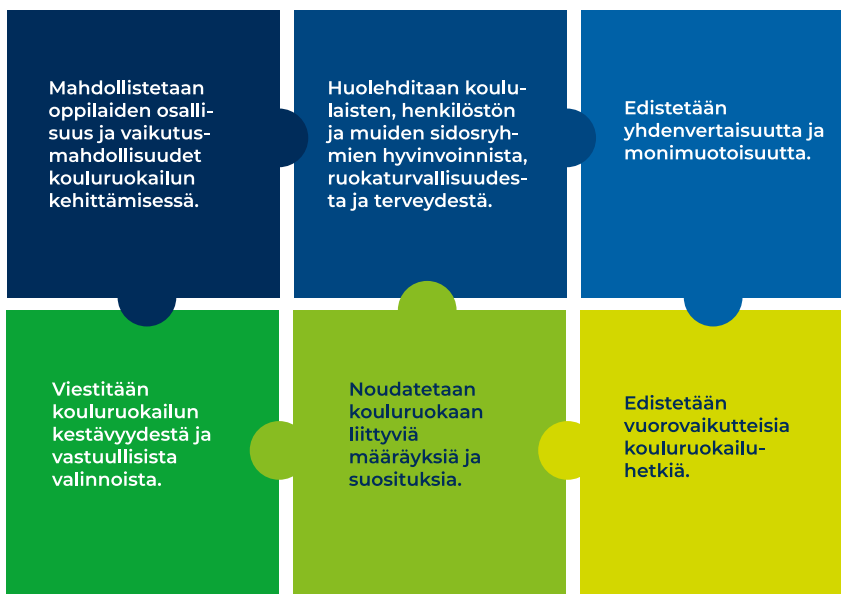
Mahdollistetaan oppilaiden osallisuus ja vaikutusmahdollisuudet kouluruokailun kehittämisessä.

Huolehditaan koululaisten, henkilöstön ja muiden sidosryhmien hyvinvoinnista, ruokaturvallisuudesta ja terveydestä.

Edistetään yhdenvertaisuutta ja monimuotoisuutta.

Viestitään kouluruokailun kestävyydestä ja vastuullisista valinnoista.

Noudatetaan kouluruokaan liittyviä määräyksiä ja suosituksia.

Edistetään vuorovaikutteisia kouluruokailuhetkiä.